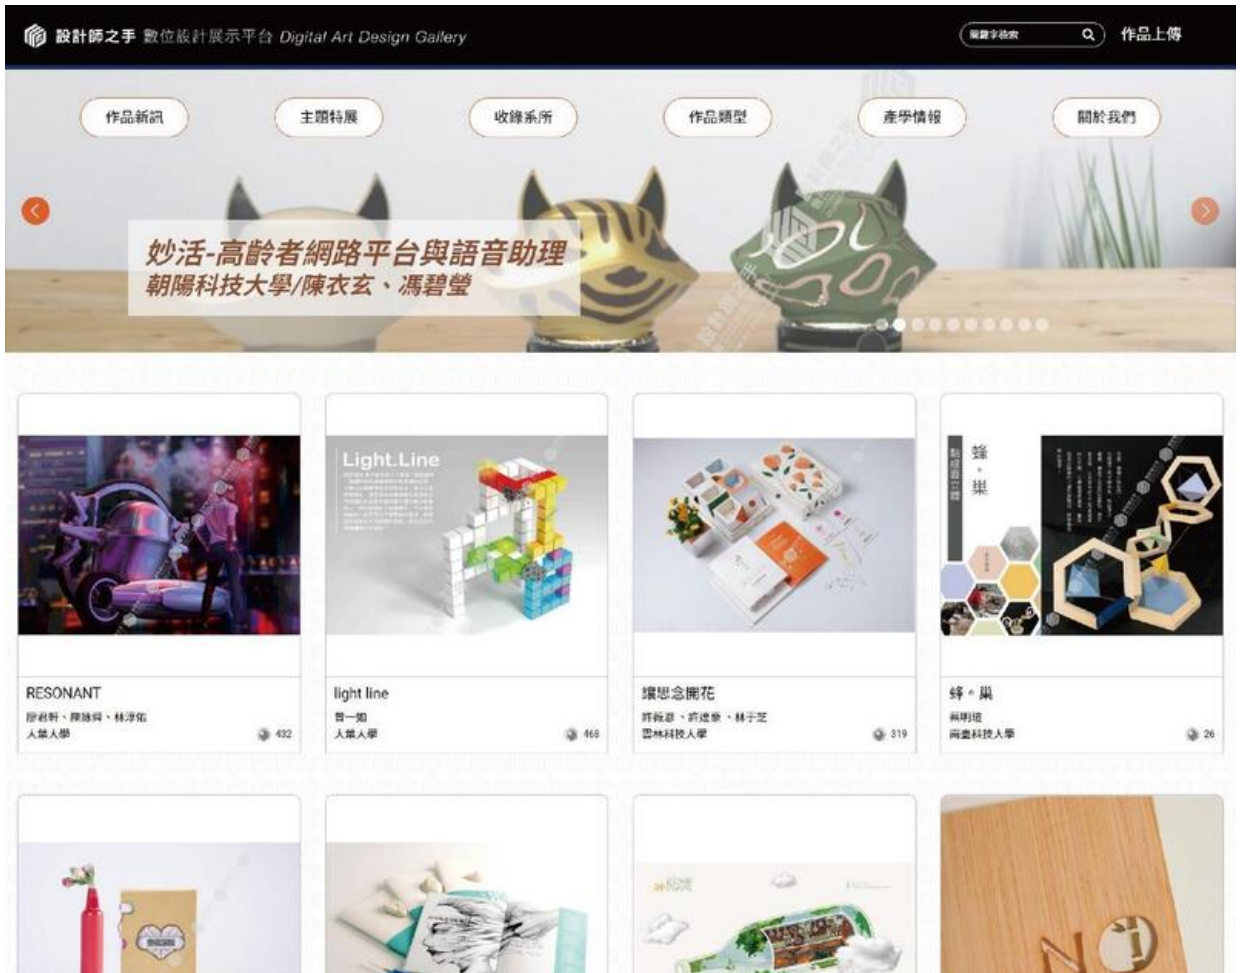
設計師之手 數位設計展示平台 Digital Art Design Gallery

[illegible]

作品上傳

作品新訊

主題特展

收錄系所

作品類型

產學情報

關於我們

妙活-高齡者網路平台與語音助理
朝陽科技大學/陳衣玄、馮碧瑩

Light.Line

蜂·巢

RESONANT
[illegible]
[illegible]
432

light line
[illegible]
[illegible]
468

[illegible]
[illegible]
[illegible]
319

蜂·巢
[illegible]
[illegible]
26